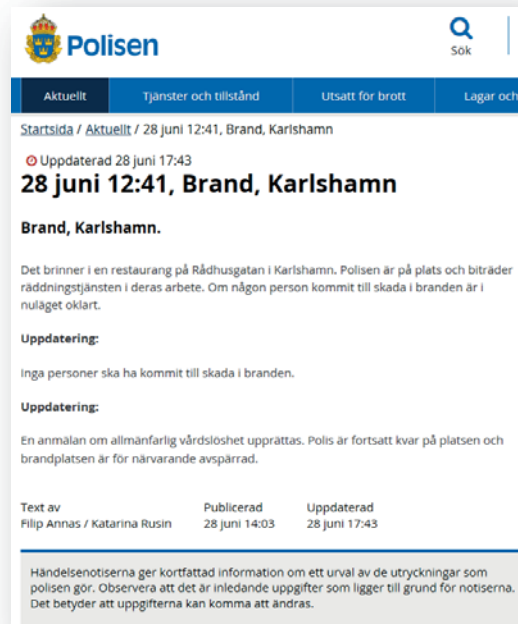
Polisen

Sök

Aktuellt | Tjänster och tillstånd | Utsatt för brott | Lagar och

Startsida / Aktuellt / 28 juni 12:41, Brand, Karlshamn

Uppdaterad 28 juni 17:43

28 juni 12:41, Brand, Karlshamn

Brand, Karlshamn.

Det brinner i en restaurang på Rådhusgatan i Karlshamn. Polisen är på plats och biträder räddningstjänsten i deras arbete. Om någon person kommit till skada i branden är i nuläget oklart.

Uppdatering:

Inga personer ska ha kommit till skada i branden.

Uppdatering:

En anmälan om allmänfarlig vårdslöshet upprättas. Polis är fortsatt kvar på platsen och brandplatsen är för närvarande avspärrad.

| Text av | Publicerad | Uppdaterad |
|---|---|---|
| Filip Annas / Katarina Rusin | 28 juni 14:03 | 28 juni 17:43 |

Händelsenotiserna ger kortfattad information om ett urval av de utryckningar som polisen gör. Observera att det är inledande uppgifter som ligger till grund för notiserna. Det betyder att uppgifterna kan komma att ändras.